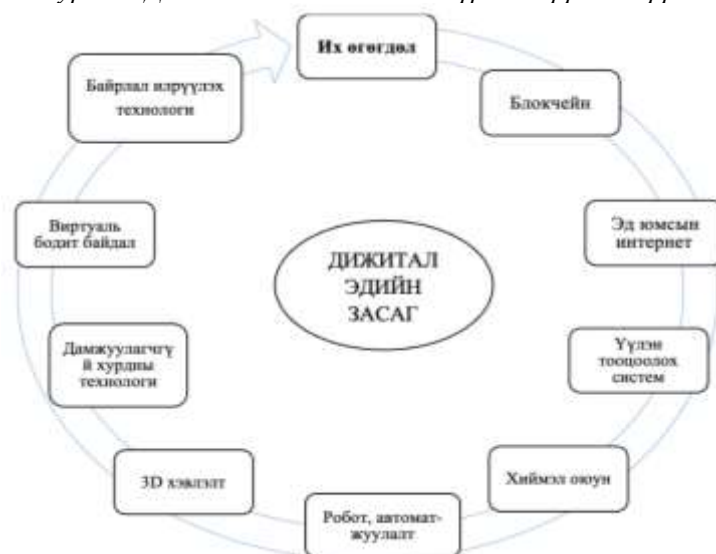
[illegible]

Их өгөгдөл

Блокчейн

Эд юмсын интернет

Үүлэн тооцоолох систем

Хиймэл оюун

Робот, автоматжуулалт

3D хэвлэлт

Дамжуулагчгүй хурдны технологи

Виртуаль бодит байдал

Байрлал илрүүлэх технологи

ДИЖИТАЛ ЭДИЙН ЗАСАГ